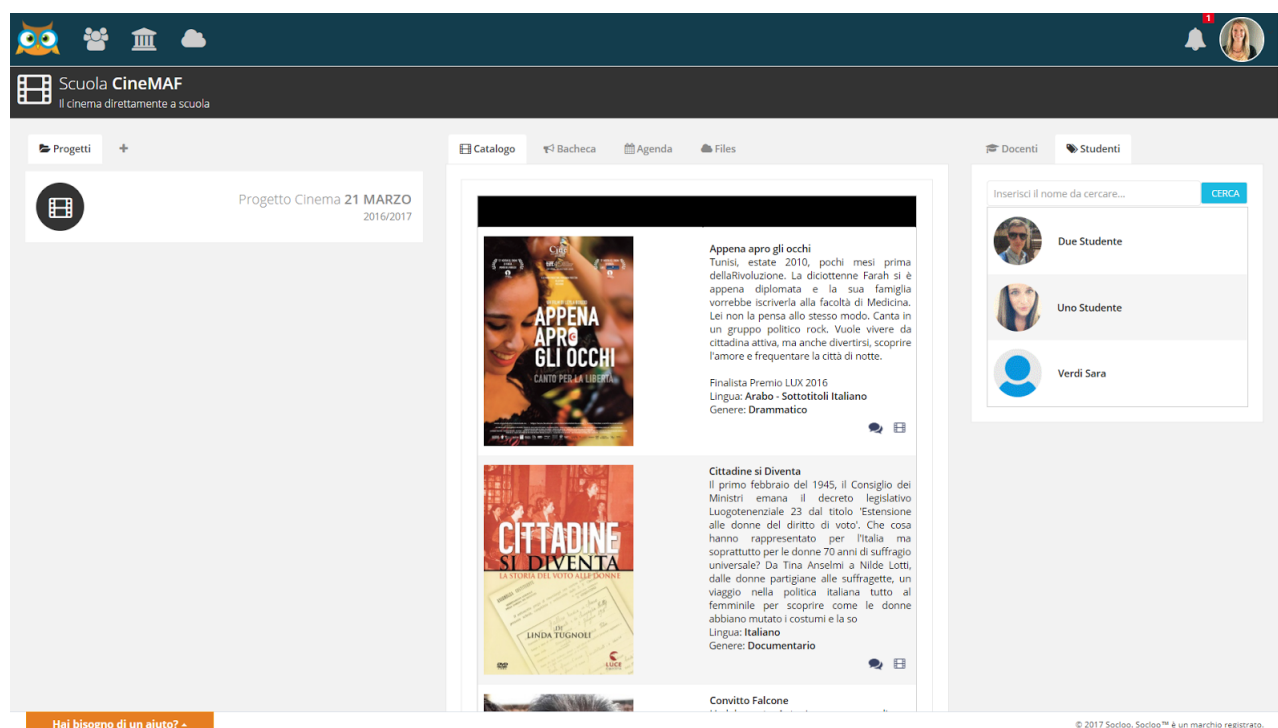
1

Scuola CineMAF
Il cinema direttamente a scuola

Progetti +

Progetto Cinema 21 MARZO
2016/2017

Catalogo Bacheca Agenda Files

APPENA APRO GLI OCCHI
CANTO PER LA LIBERTÀ

Appena apro gli occhi
Tunisi, estate 2010, pochi mesi prima dellaRivoluzione. La diciottenne Farah si è appena diplomata e la sua famiglia vorrebbe iscriverla alla facoltà di Medicina. Lei non la pensa allo stesso modo. Canta in un gruppo politico rock. Vuole vivere da cittadina attiva, ma anche divertirsi, scoprire l'amore e frequentare la città di notte.

Finalista Premio LUX 2016
Lingua: Arabo - Sottotitoli Italiano
Genere: Drammatico

CITTADINE SI DIVENTA
LA STORIA DEL VOTO ALLE DONNE
DI LINDA TUGNOLI
LUCE

Cittadine si Diventa
Il primo febbraio del 1945, il Consiglio dei Ministri emana il decreto legislativo Luogotenenziale 23 dal titolo 'Estensione alle donne del diritto di voto'. Che cosa hanno rappresentato per l'Italia ma soprattutto per le donne 70 anni di suffragio universale? Da Tina Anselmi a Nilde Lotti, dalle donne partigiane alle suffragette, un viaggio nella politica italiana tutto al femminile per scoprire come le donne abbiano mutato i costumi e la so
Lingua: Italiano
Genere: Documentario

Convitto Falcone

Docenti Studenti

Inserisci il nome da cercare...
CERCA

Due Studente
Uno Studente
Verdi Sara

Hai bisogno di un aiuto?

© 2017 Socloo. Socloo™ è un marchio registrato.